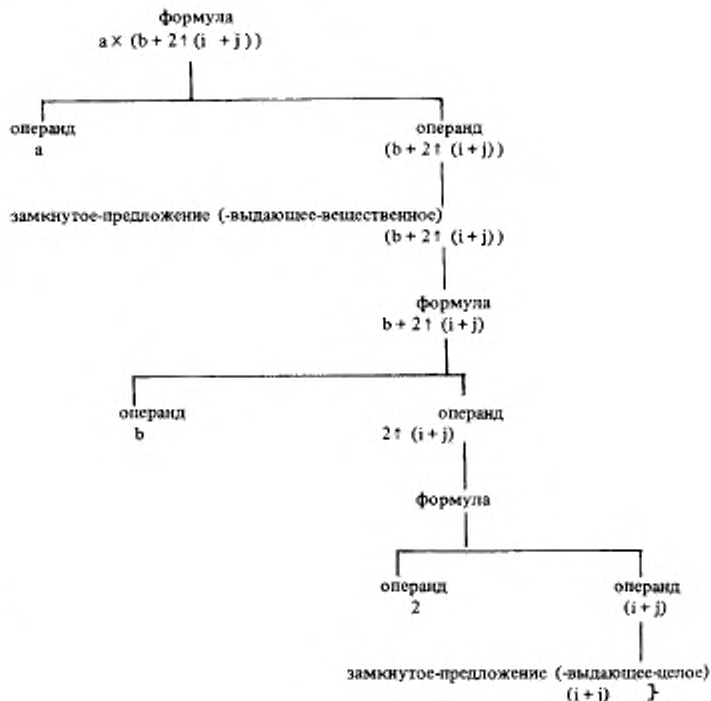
формула
a × (b + 2↑(i + j))

операнд
a

операнд
(b + 2↑(i + j))

замкнутое-предложение (-выдающее-вещественное)
(b + 2↑(i + j))

формула
b + 2↑(i + j)

операнд
b

операнд
2↑(i + j)

формула

операнд
2

операнд
(i + j)

замкнутое-предложение (-выдающее-целое)
(i + j) }